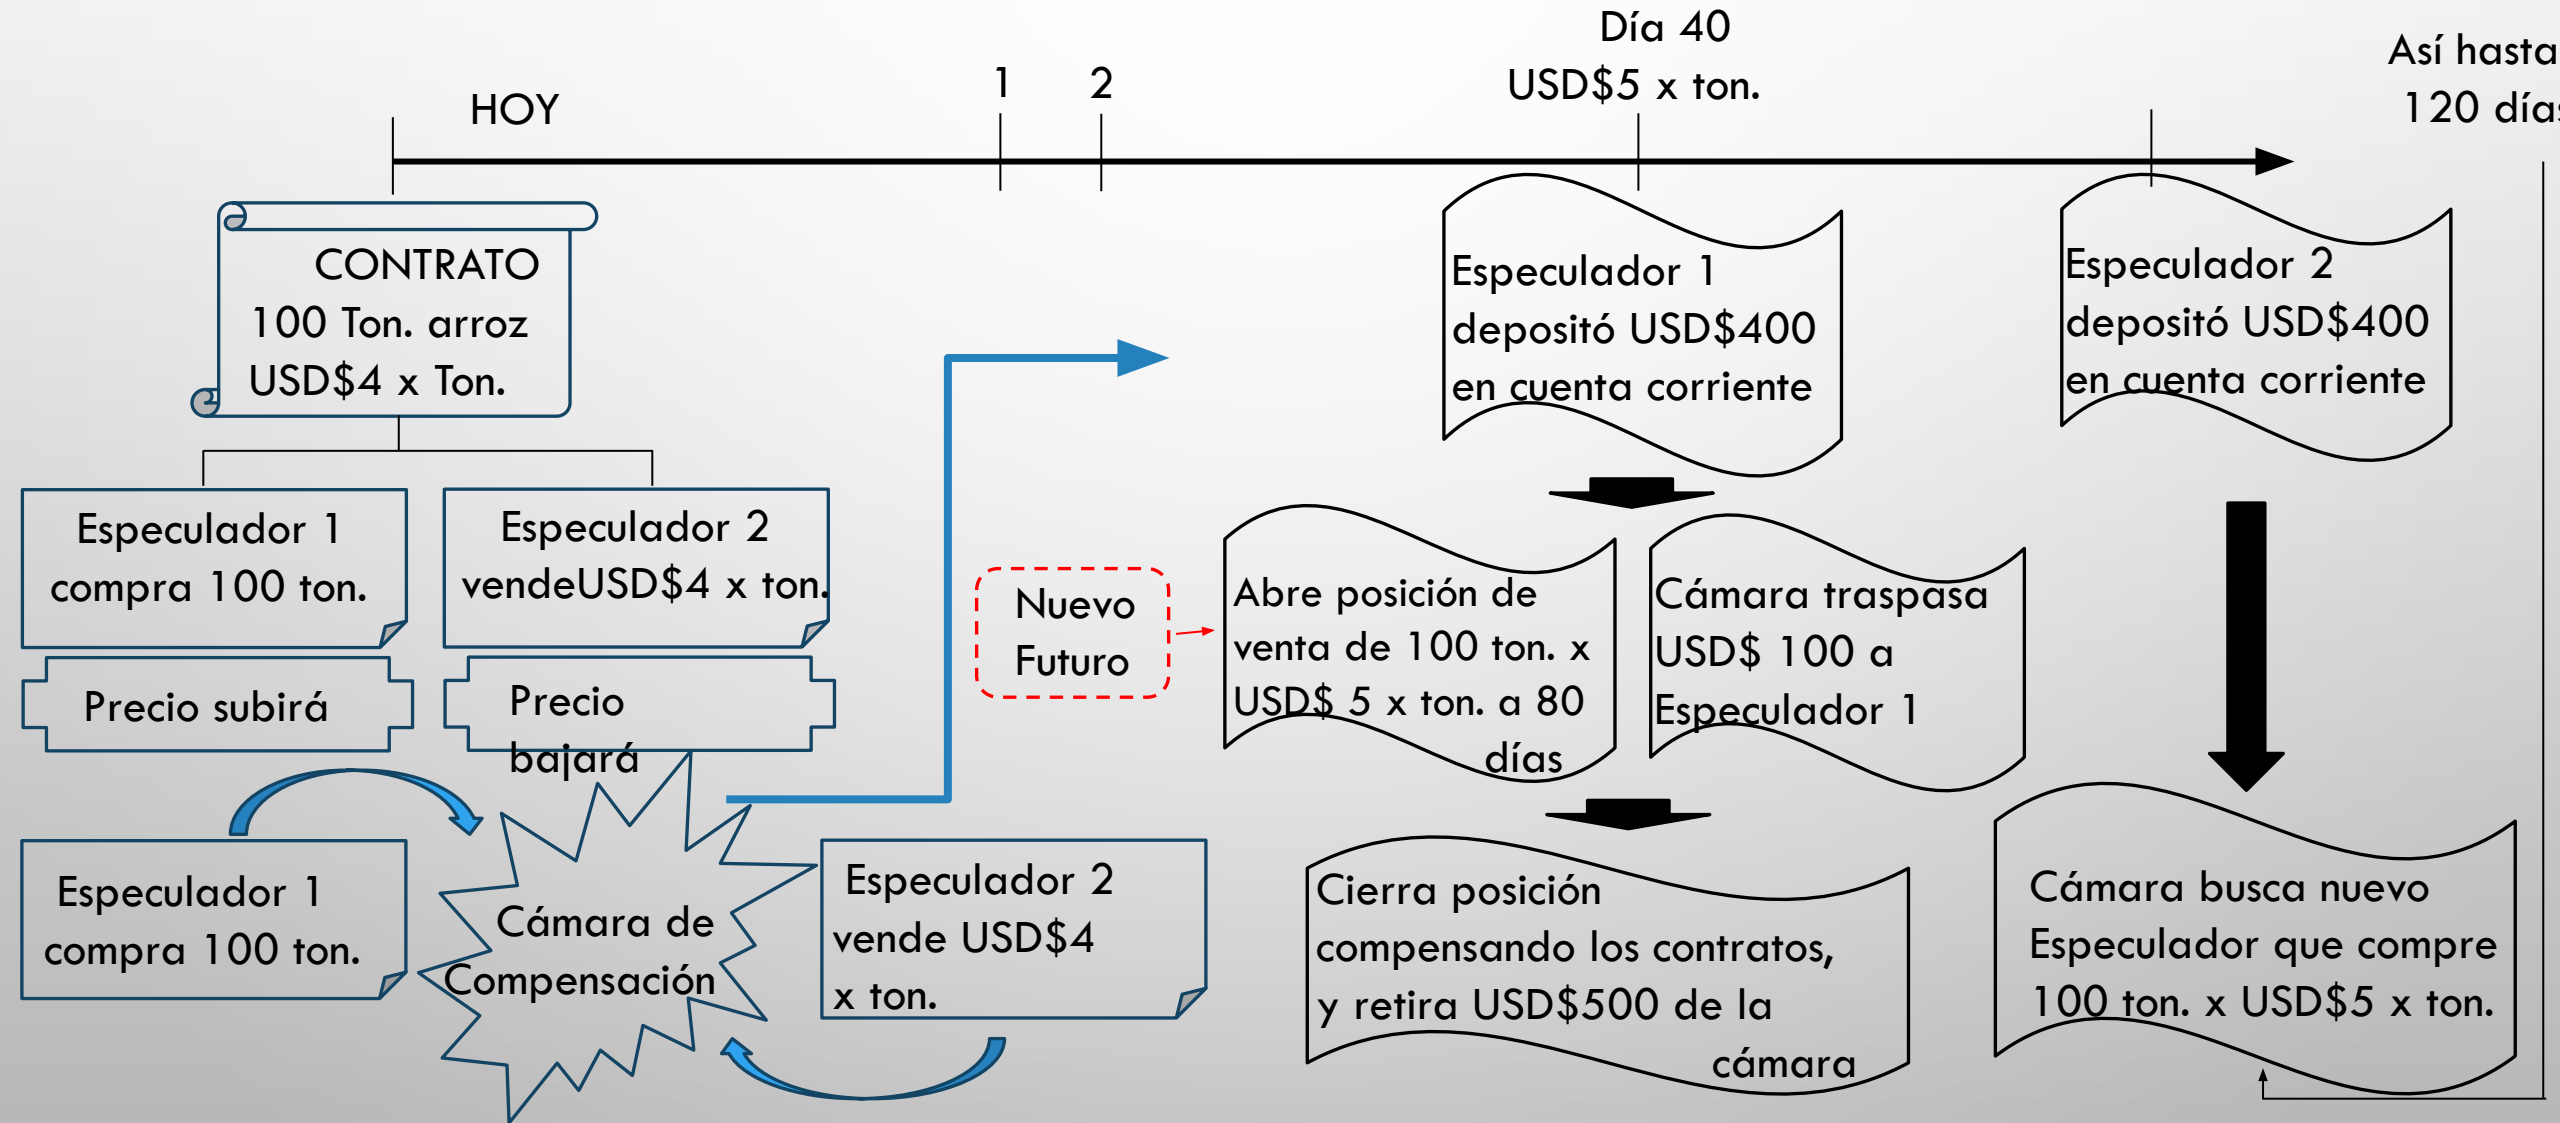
HOY

1

2

Día 40
USD$5 x ton.

Así hasta
120 días

CONTRATO
100 Ton. arroz
USD$4 x Ton.

Especulador 1
compra 100 ton.

Especulador 2
vendeUSD$4 x ton.

Precio subirá

Precio bajará

Especulador 1
compra 100 ton.

Cámara de Compensación

Especulador 2
vende USD$4
x ton.

Nuevo Futuro

Especulador 1
depositó USD$400
en cuenta corriente

Especulador 2
depositó USD$400
en cuenta corriente

Abre posición de venta de 100 ton. x USD$ 5 x ton. a 80 días

Cámara traspasa USD$ 100 a Especulador 1

Cierra posición compensando los contratos, y retira USD$500 de la cámara

Cámara busca nuevo Especulador que compre 100 ton. x USD$5 x ton.